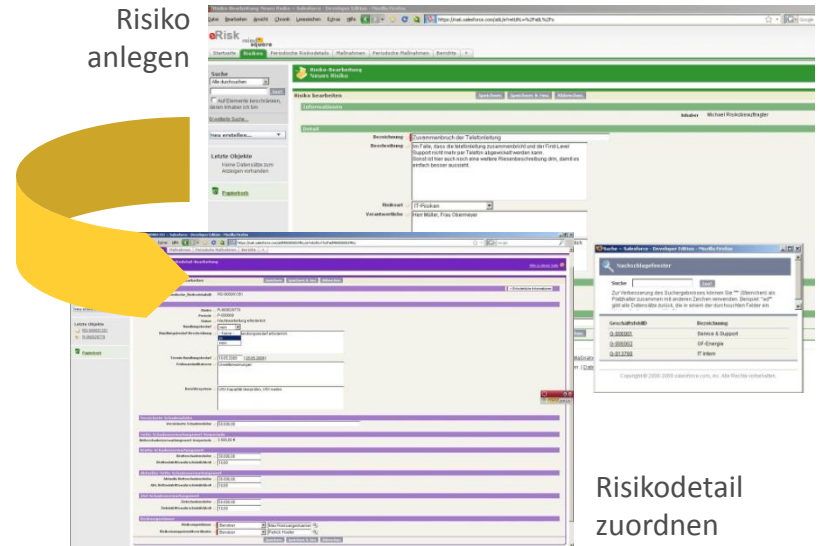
Risiko anlegen

Risiko-Bearbeitung Neues Risiko ~ Salesforce - Developer Edition - Mozilla Firefox

Datei Bearbeiten Ansicht Chronik Lesezeichen Extras Hilfe

eRisk

Startseite Risiken Periodische Risikodetails Maßnahmen Periodische Maßnahmen Berichte

Suche

Alle durchsuchen

Los!

Auf Elemente beschränken, deren Inhaber ich bin

Erweiterte Suche...

Neu erstellen...

Letzte Objekte

Keine Datensätze zum Anzeigen vorhanden

Papierkorb

Risiko-Bearbeitung Neues Risiko

Risiko bearbeiten

Speichern Speichern & neu Abbrechen

Informationen

Inhaber Michael Risikobeauftragter

Detail

Bezeichnung Zusammenbruch der Telefonleitung

Beschreibung Im Falle, dass die Telefonleitung zusammenbricht und der First Level Support nicht mehr per Telefon abgewickelt werden kann. Sonst ist hier auch noch eine weitere Riesenbeschreibung drin, damit es einfach besser aussieht.

Risikoart IT-Risiken

Verantwortliche Herr Müller, Frau Obermeyer

Suche ~ Salesforce - Developer Edition - Mozilla Firefox

Nachschlagefenster

Suche Los!

Zur Verbesserung des Suchergebnisses können Sie "*" (Sternchen) als Platzhalter zusammen mit anderen Zeichen verwenden. Beispiel: "sol*" gibt alle Datensätze zurück, die in einem der durchsuchten Felder ein

| Geschäftsfeld-ID | Bezeichnung |
|---|---|
| G-000001 | Service & Support |
| G-000002 | GF-Energie |
| G-013798 | IT Intern |

Copyright © 2000-2009 salesforce.com, inc. Alle Rechte vorbehalten.

Risikodetail zuordnen